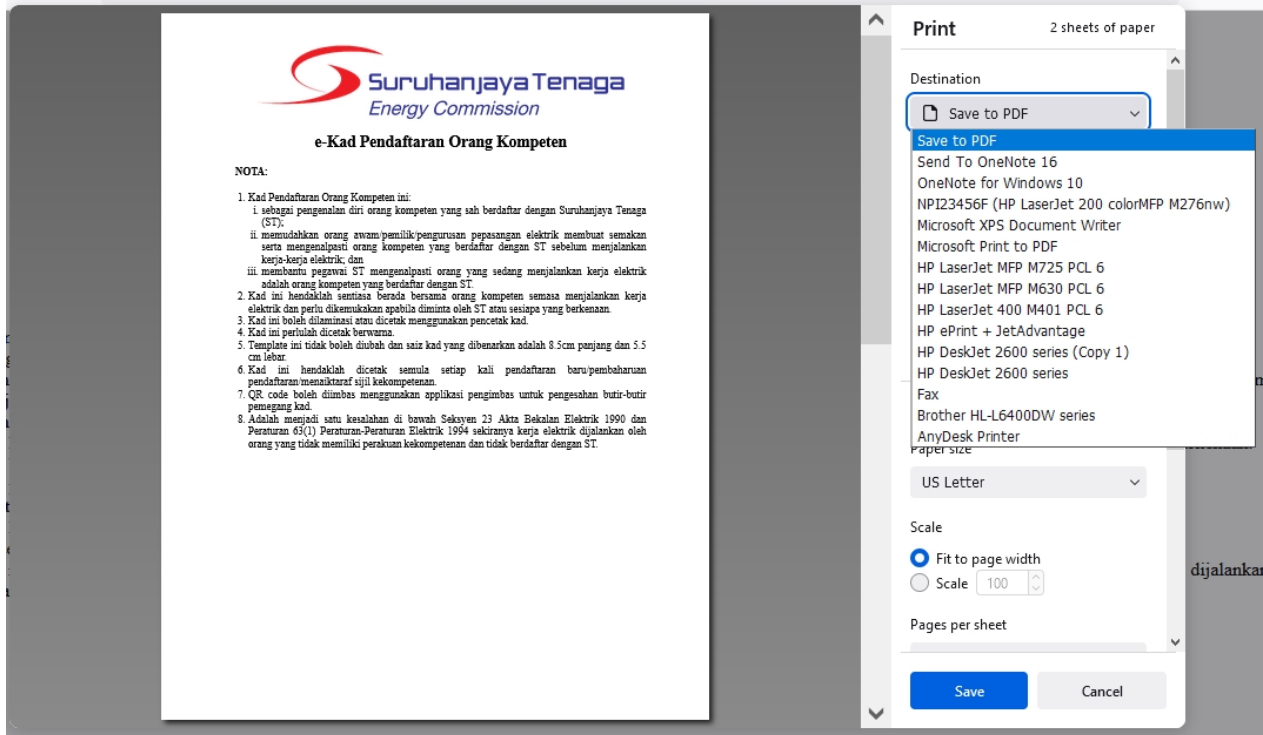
Suruhanjaya Tenaga
Energy Commission

e-Kad Pendaftaran Orang Kompeten

NOTA:

1. Kad Pendaftaran Orang Kompeten ini:
i. sebagai pengenalan diri orang kompeten yang sah berdaftar dengan Suruhanjaya Tenaga (ST);
ii. memudahkan orang awam/pemilik/pengurusan pepasangan elektrik membuat semakan serta mengenalpasti orang kompeten yang berdaftar dengan ST sebelum menjalankan kerja-kerja elektrik; dan
iii. membantu pegawai ST mengenalpasti orang yang sedang menjalankan kerja elektrik adalah orang kompeten yang berdaftar dengan ST.
2. Kad ini hendaklah sentiasa berada bersama orang kompeten semasa menjalankan kerja elektrik dan perlu dikemukakan apabila diminta oleh ST atau sesiapa yang berkenaan.
3. Kad ini boleh dilaminasi atau dicetak menggunakan pencetak kad.
4. Kad ini perlulah dicetak berwarna.
5. Template ini tidak boleh diubah dan saiz kad yang dibenarkan adalah 8.5cm panjang dan 5.5 cm lebar.
6. Kad ini hendaklah dicetak semula setiap kali pendaftaran baru/pembaharuan pendaftaran/menaiktaraf sijil kekompetenan.
7. QR code boleh diimbas menggunakan applikasi pengimbas untuk pengesahan butir-butir pemegang kad.
8. Adalah menjadi satu kesalahan di bawah Seksyen 23 Akta Bekalan Elektrik 1990 dan Peraturan 63(1) Peraturan-Peraturan Elektrik 1994 sekiranya kerja elektrik dijalankan oleh orang yang tidak memiliki perakuan kekompetenan dan tidak berdaftar dengan ST.

Print
2 sheets of paper

Destination
Save to PDF

Save to PDF
Send To OneNote 16
OneNote for Windows 10
NPI23456F (HP LaserJet 200 colorMFP M276nw)
Microsoft XPS Document Writer
Microsoft Print to PDF
HP LaserJet MFP M725 PCL 6
HP LaserJet MFP M630 PCL 6
HP LaserJet 400 M401 PCL 6
HP ePrint + JetAdvantage
HP DeskJet 2600 series (Copy 1)
HP DeskJet 2600 series
Fax
Brother HL-L6400DW series
AnyDesk Printer

Paper size
US Letter

Scale
Fit to page width
Scale 100

Pages per sheet

Save
Cancel

dijalankan